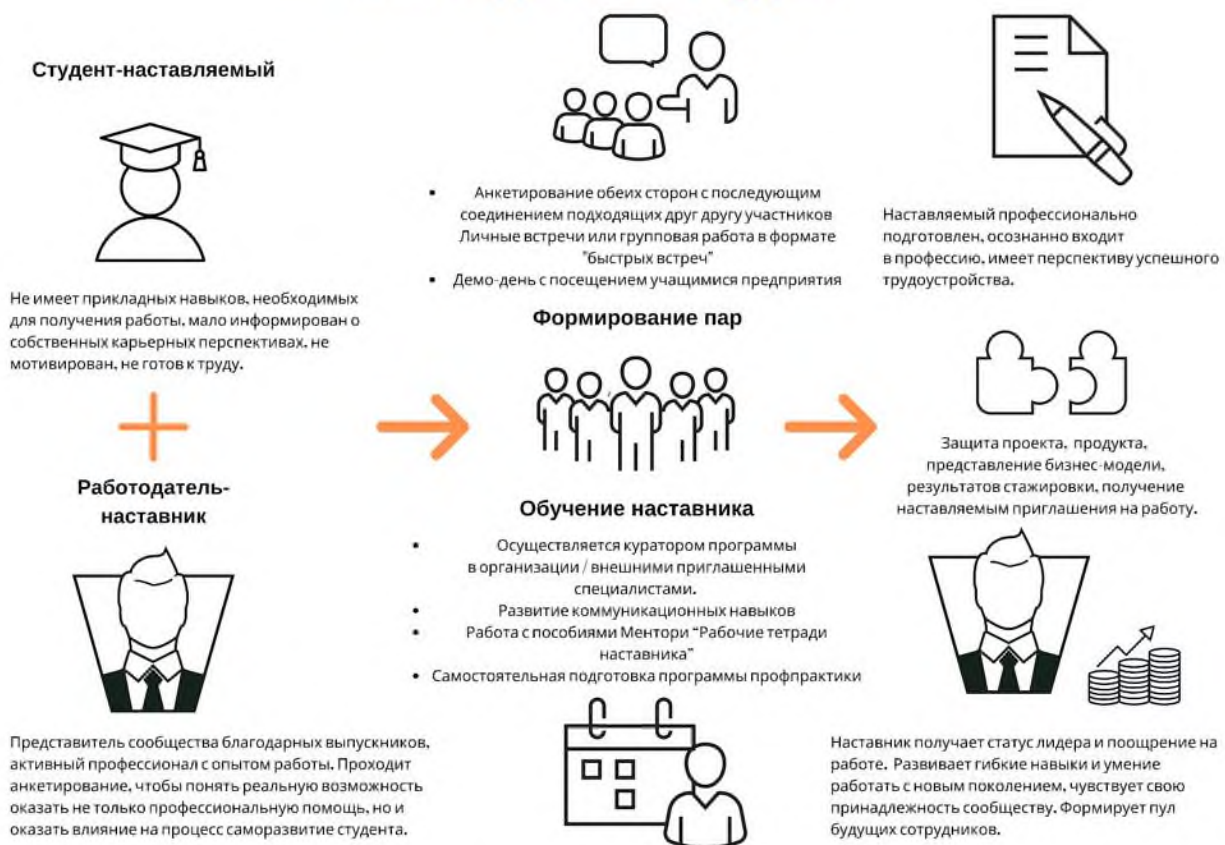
Студент-наставляемый

Не имеет прикладных навыков, необходимых для получения работы, мало информирован о собственных карьерных перспективах, не мотивирован, не готов к труду.

Работодатель-наставник

Представитель сообщества благодарных выпускников, активный профессионал с опытом работы. Проходит анкетирование, чтобы понять реальную возможность оказать не только профессиональную помощь, но и оказать влияние на процесс саморазвитие студента.

• Анкетирование обеих сторон с последующим соединением подходящих друг другу участников Личные встречи или групповая работа в формате "быстрых встреч"
• Демо-день с посещением учащимися предприятия

Формирование пар

Обучение наставника

• Осуществляется куратором программы в организации / внешними приглашенными специалистами.
• Развитие коммуникационных навыков
• Работа с пособиями Ментори "Рабочие тетради наставника"
• Самостоятельная подготовка программы профпрактики

Наставляемый профессионально подготовлен, осознанно входит в профессию, имеет перспективу успешного трудоустройства.

Защита проекта, продукта, представление бизнес-модели, результатов стажировки, получение наставляемым приглашения на работу.

Наставник получает статус лидера и поощрение на работе. Развивает гибкие навыки и умение работать с новым поколением, чувствует свою принадлежность сообществу. Формирует пул будущих сотрудников.